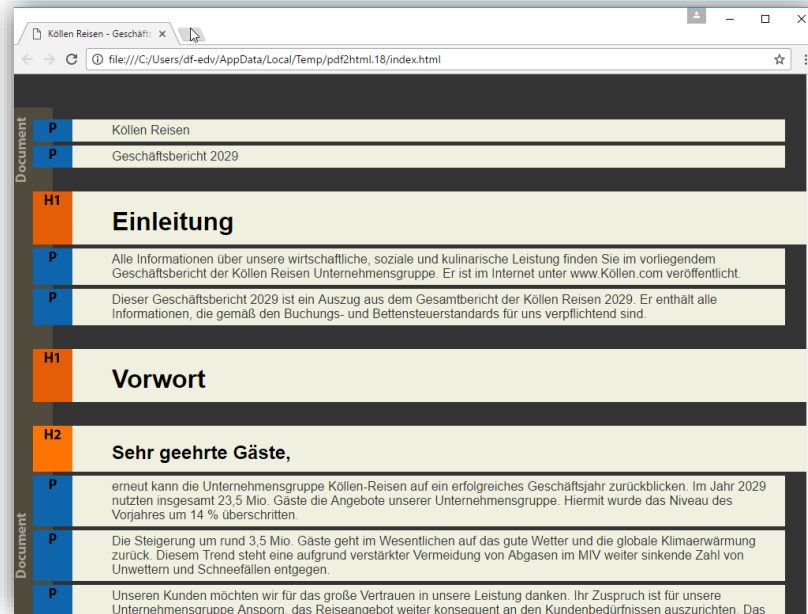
Köllen Reisen - Geschäfts ×

file:///C:/Users/df-edv/AppData/Local/Temp/pdf2html.18/index.html

Document

P Köllen Reisen

P Geschäftsbericht 2029

H1 Einleitung

P Alle Informationen über unsere wirtschaftliche, soziale und kulinarische Leistung finden Sie im vorliegendem Geschäftsbericht der Köllen Reisen Unternehmensgruppe. Er ist im Internet unter www.Köllen.com veröffentlicht.

P Dieser Geschäftsbericht 2029 ist ein Auszug aus dem Gesamtbericht der Köllen Reisen 2029. Er enthält alle Informationen, die gemäß den Buchungs- und Bettensteuerstandards für uns verpflichtend sind.

H1 Vorwort

Document

H2 Sehr geehrte Gäste,

P erneut kann die Unternehmensgruppe Köllen-Reisen auf ein erfolgreiches Geschäftsjahr zurückblicken. Im Jahr 2029 nutzten insgesamt 23,5 Mio. Gäste die Angebote unserer Unternehmensgruppe. Hiermit wurde das Niveau des Vorjahres um 14 % überschritten.

P Die Steigerung um rund 3,5 Mio. Gäste geht im Wesentlichen auf das gute Wetter und die globale Klimaerwärmung zurück. Diesem Trend steht eine aufgrund verstärkter Vermeidung von Abgasen im MIV weiter sinkende Zahl von Unwettern und Schneefällen entgegen.

P Unseren Kunden möchten wir für das große Vertrauen in unsere Leistung danken. Ihr Zuspruch ist für unsere Unternehmensgruppe Ansporn, das Reiseangebot weiter konsequent an den Kundenbedürfnissen auszurichten. Das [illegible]